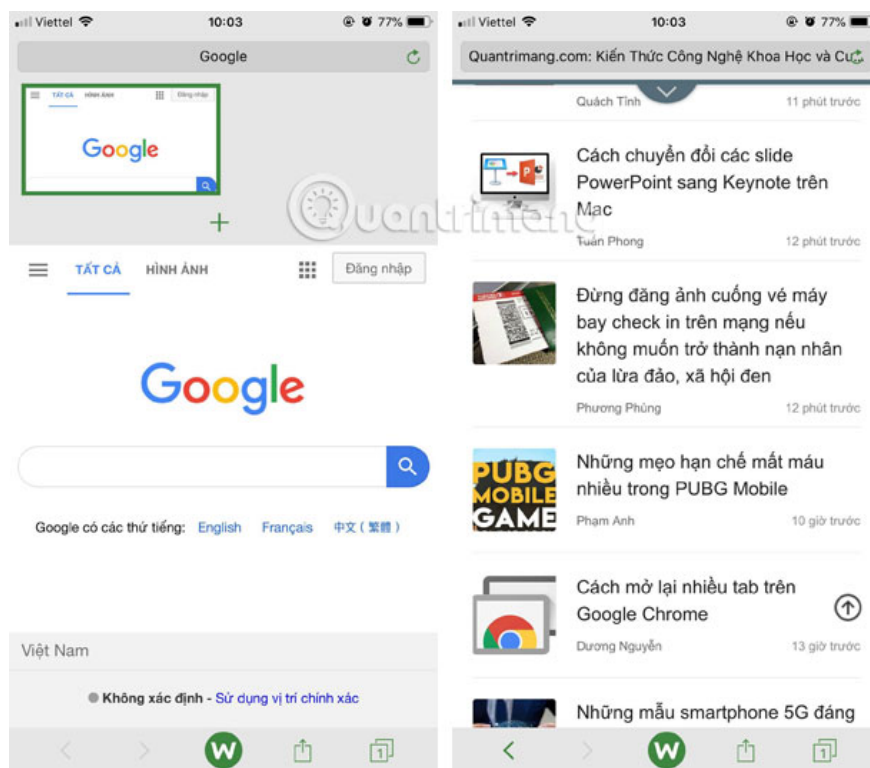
Viettel 10:03 77%

Google

TẤT CẢ HÌNH ẢNH Đăng nhập

Google

+

TẤT CẢ HÌNH ẢNH Đăng nhập

Google

Google có các thứ tiếng: English Français 中文（繁體）

Việt Nam

Không xác định - Sử dụng vị trí chính xác

Viettel 10:03 77%

Quantrimang.com: Kiến Thức Công Nghệ Khoa Học và Cu

Quách Tĩnh 11 phút trước

Cách chuyển đổi các slide PowerPoint sang Keynote trên Mac

Tuấn Phong 12 phút trước

Đừng đăng ảnh cuống vé máy bay check in trên mạng nếu không muốn trở thành nạn nhân của lừa đảo, xã hội đen

Phương Phùng 12 phút trước

PUBG MOBILE GAME

Những mẹo hạn chế mất máu nhiều trong PUBG Mobile

Phạm Anh 10 giờ trước

Cách mở lại nhiều tab trên Google Chrome

Dương Nguyễn 13 giờ trước

Những mẫu smartphone 5G đáng

Quantrimang

1 1